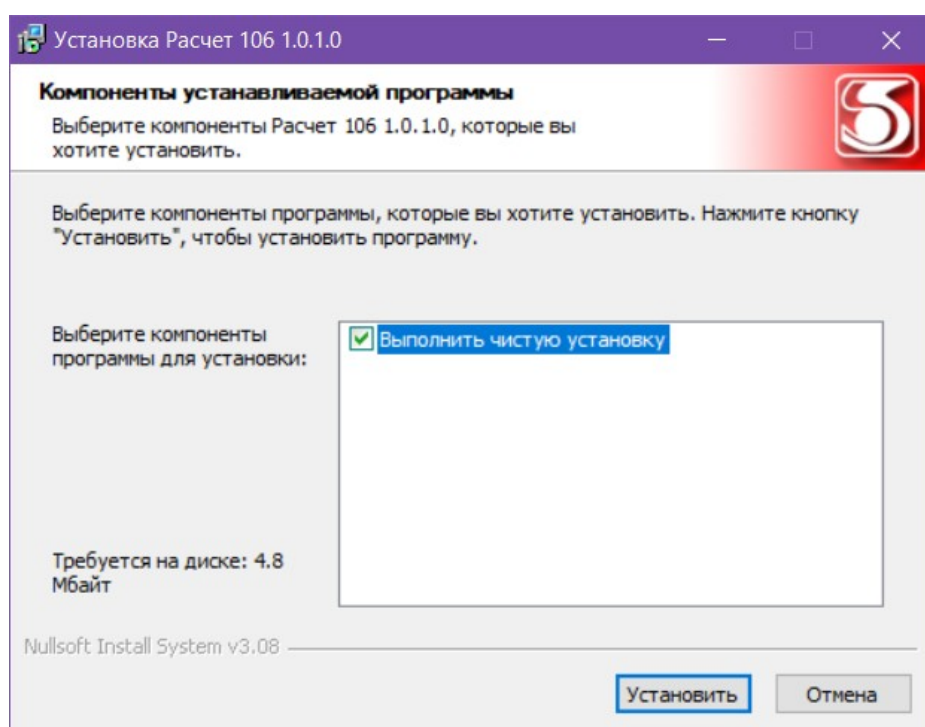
Установка Расчет 106 1.0.1.0

Компоненты устанавливаемой программы

Выберите компоненты Расчет 106 1.0.1.0, которые вы хотите установить.

Выберите компоненты программы, которые вы хотите установить. Нажмите кнопку "Установить", чтобы установить программу.

Выберите компоненты программы для установки:

Выполнить чистую установку

Требуется на диске: 4.8 Мбайт

Nullsoft Install System v3.08

Установить

Отмена